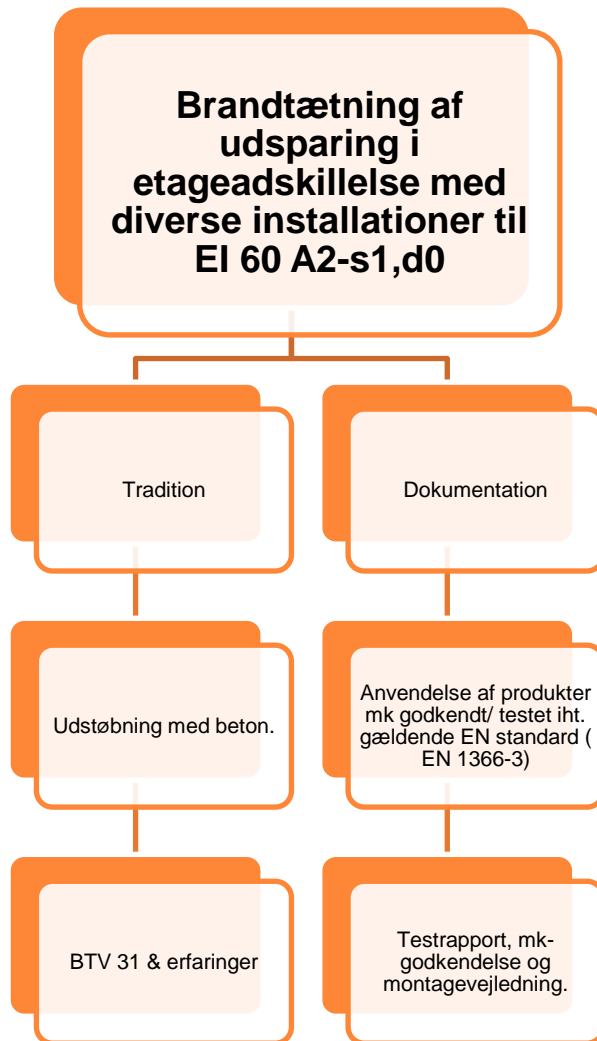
Brandtætning af udsparing i etageadskillelse med diverse installationer til EI 60 A2-s1,d0

Tradition

Dokumentation

Udstøbning med beton.

Anvendelse af produkter mk godkendt/ testet iht. gældende EN standard ( EN 1366-3)

BTV 31 & erfaringer

Testrapport, mk-godkendelse og montagevejledning.